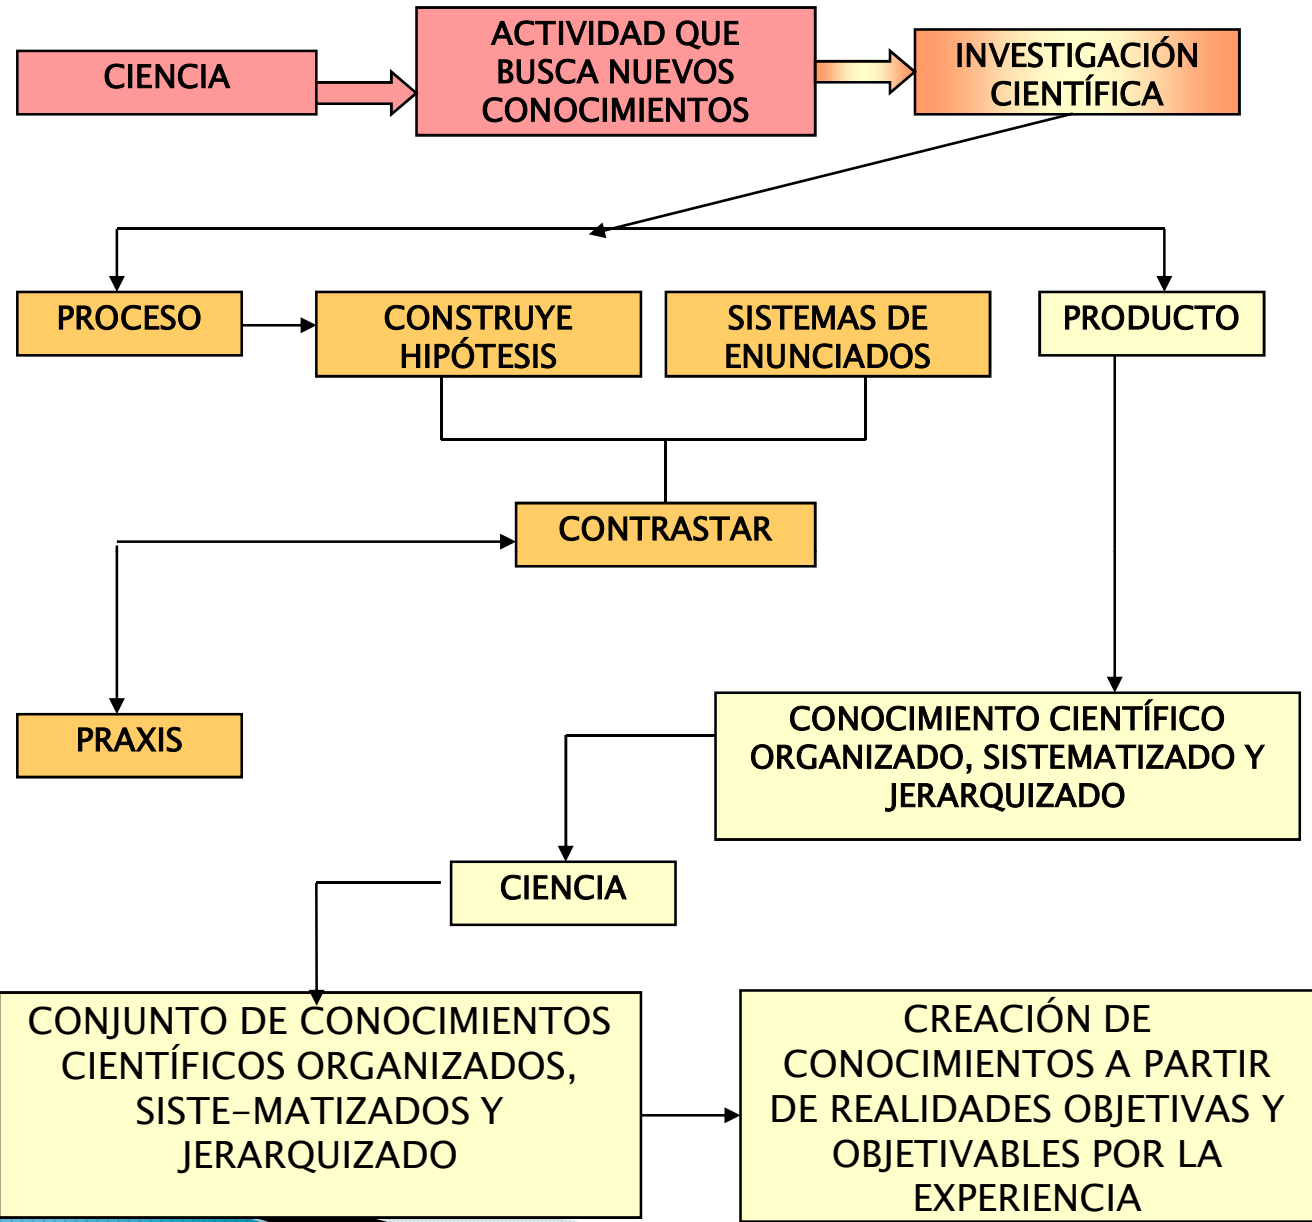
CIENCIA

ACTIVIDAD QUE BUSCA NUEVOS CONOCIMIENTOS

INVESTIGACIÓN CIENTÍFICA

PROCESO

CONSTRUYE HIPÓTESIS

SISTEMAS DE ENUNCIADOS

PRODUCTO

CONTRASTAR

PRAXIS

CONOCIMIENTO CIENTÍFICO ORGANIZADO, SISTEMATIZADO Y JERARQUIZADO

CIENCIA

CONJUNTO DE CONOCIMIENTOS CIENTÍFICOS ORGANIZADOS, SISTE-MATIZADOS Y JERARQUIZADO

CREACIÓN DE CONOCIMIENTOS A PARTIR DE REALIDADES OBJETIVAS Y OBJETIVABLES POR LA EXPERIENCIA